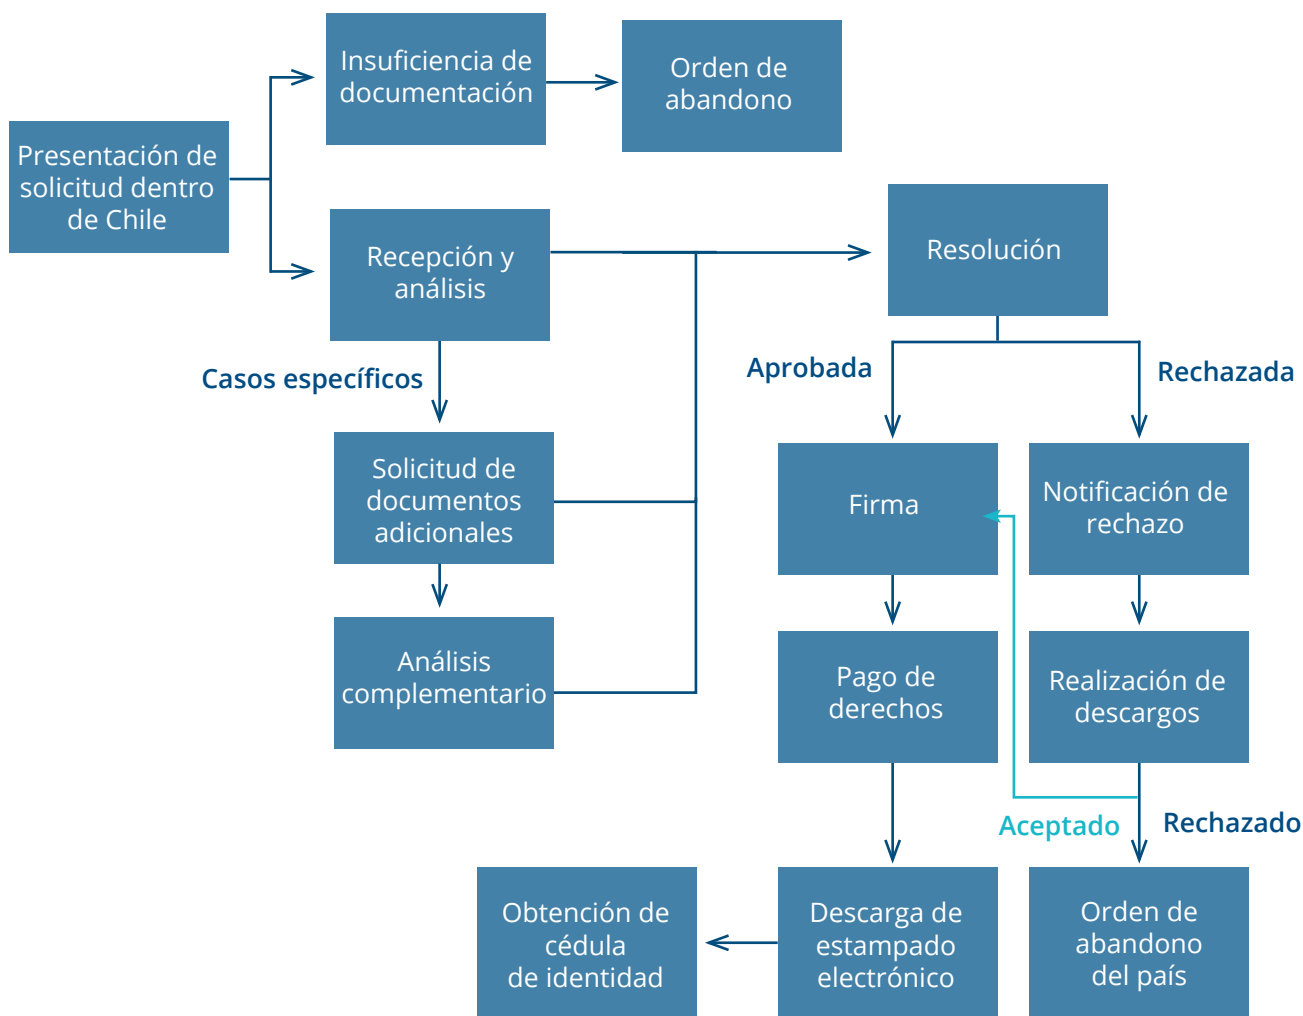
Presentación de solicitud dentro de Chile

Insuficiencia de documentación

Orden de abandono

Recepción y análisis

Resolución

Casos específicos

Aprobada

Rechazada

Solicitud de documentos adicionales

Firma

Notificación de rechazo

Análisis complementario

Pago de derechos

Realización de descargos

Aceptado

Rechazado

Obtención de cédula de identidad

Descarga de estampado electrónico

Orden de abandono del país